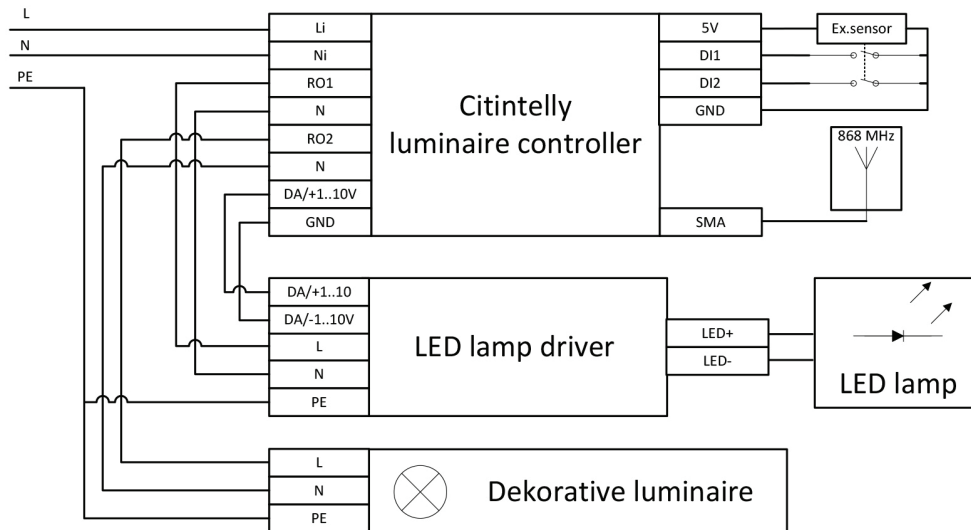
L
N
PE

Li
Ni
RO1
N
RO2
N
DA/+1..10V
GND

Citintelly luminaire controller

5V
DI1
DI2
GND
SMA

Ex.sensor
868 MHz

DA/+1..10
DA/-1..10V
L
N
PE

LED lamp driver

LED+
LED-

LED lamp

L
N
PE

Dekorative luminaire